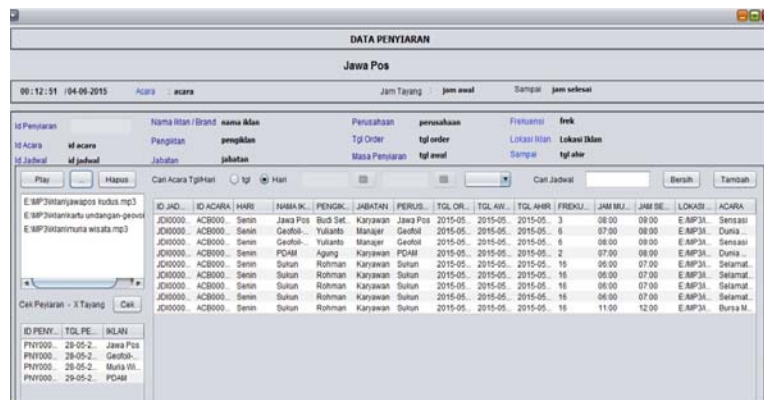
DATA PENYIARAN

Jawa Pos

00:12:51 /04-06-2015 Acara : acara Jam Tayang : jam awal Sampai : jam selesai

Id Penyiaran
Id Acara id acara
Id Jadwal id jadwal

Nama Iklan / Brand nama iklan
Pengiklan pengiklan
Jabatan jabatan

Perusahaan perusahaan
Tgl Order tgl order
Masa Penyiaran tgl awal

Frekuensi frek
Lokasi Iklan Lokasi Iklan
Sampai tgl ahir

Play ... Hapus

E:\MP3\iklan\jawapos kudus.mp3
E:\MP3\iklan\kartu undangan-geovo
E:\MP3\iklan\muria wisata.mp3

Cek Penyiaran - X Tayang Cek

| ID PENY... | TGL PE... | IKLAN |
|---|---|---|
| PNY000... | 28-05-2... | Jawa Pos |
| PNY000... | 28-05-2... | Geofol-... |
| PNY000... | 28-05-2... | Muria Wi... |
| PNY000... | 29-05-2... | PDAM |

Cari Acara Tgl/Hari tgl Hari Cari Jadwal Bersih Tambah

| ID JAD... | ID ACARA | HARI | NAMA IK... | PENGIK... | JABATAN | PERUS... | TGL OR... | TGL AW... | TGL AHIR | FREKU... | JAM MU... | JAM SE... | LOKASI... | ACARA |
|---|---|---|---|---|---|---|---|---|---|---|---|---|---|---|
| JDI0000... | ACB000... | Senin | Jawa Pos | Budi Set... | Karyawan | Jawa Pos | 2015-05... | 2015-05... | 2015-05... | 3 | 08:00 | 09:00 | E:/MP3/... | Sensasi |
| JDI0000... | ACB000... | Senin | Geofoil-... | Yulianto | Manajer | Geofoil | 2015-05... | 2015-05... | 2015-05... | 6 | 07:00 | 08:00 | E:/MP3/... | Dunia ... |
| JDI0000... | ACB000... | Senin | Geofoil-... | Yulianto | Manajer | Geofoil | 2015-05... | 2015-05... | 2015-05... | 6 | 08:00 | 09:00 | E:/MP3/... | Sensasi |
| JDI0000... | ACB000... | Senin | PDAM | Agung | Karyawan | PDAM | 2015-05... | 2015-05... | 2015-05... | 2 | 07:00 | 08:00 | E:/MP3/... | Dunia ... |
| JDI0000... | ACB000... | Senin | Sukun | Rohman | Karyawan | Sukun | 2015-05... | 2015-05... | 2015-05... | 16 | 06:00 | 07:00 | E:/MP3/... | Selamat... |
| JDI0000... | ACB000... | Senin | Sukun | Rohman | Karyawan | Sukun | 2015-05... | 2015-05... | 2015-05... | 16 | 06:00 | 07:00 | E:/MP3/... | Selamat... |
| JDI0000... | ACB000... | Senin | Sukun | Rohman | Karyawan | Sukun | 2015-05... | 2015-05... | 2015-05... | 16 | 06:00 | 07:00 | E:/MP3/... | Selamat... |
| JDI0000... | ACB000... | Senin | Sukun | Rohman | Karyawan | Sukun | 2015-05... | 2015-05... | 2015-05... | 16 | 06:00 | 07:00 | E:/MP3/... | Selamat... |
| JDI0000... | ACB000... | Senin | Sukun | Rohman | Karyawan | Sukun | 2015-05... | 2015-05... | 2015-05... | 16 | 11:00 | 12:00 | E:/MP3/... | Bursa M... |